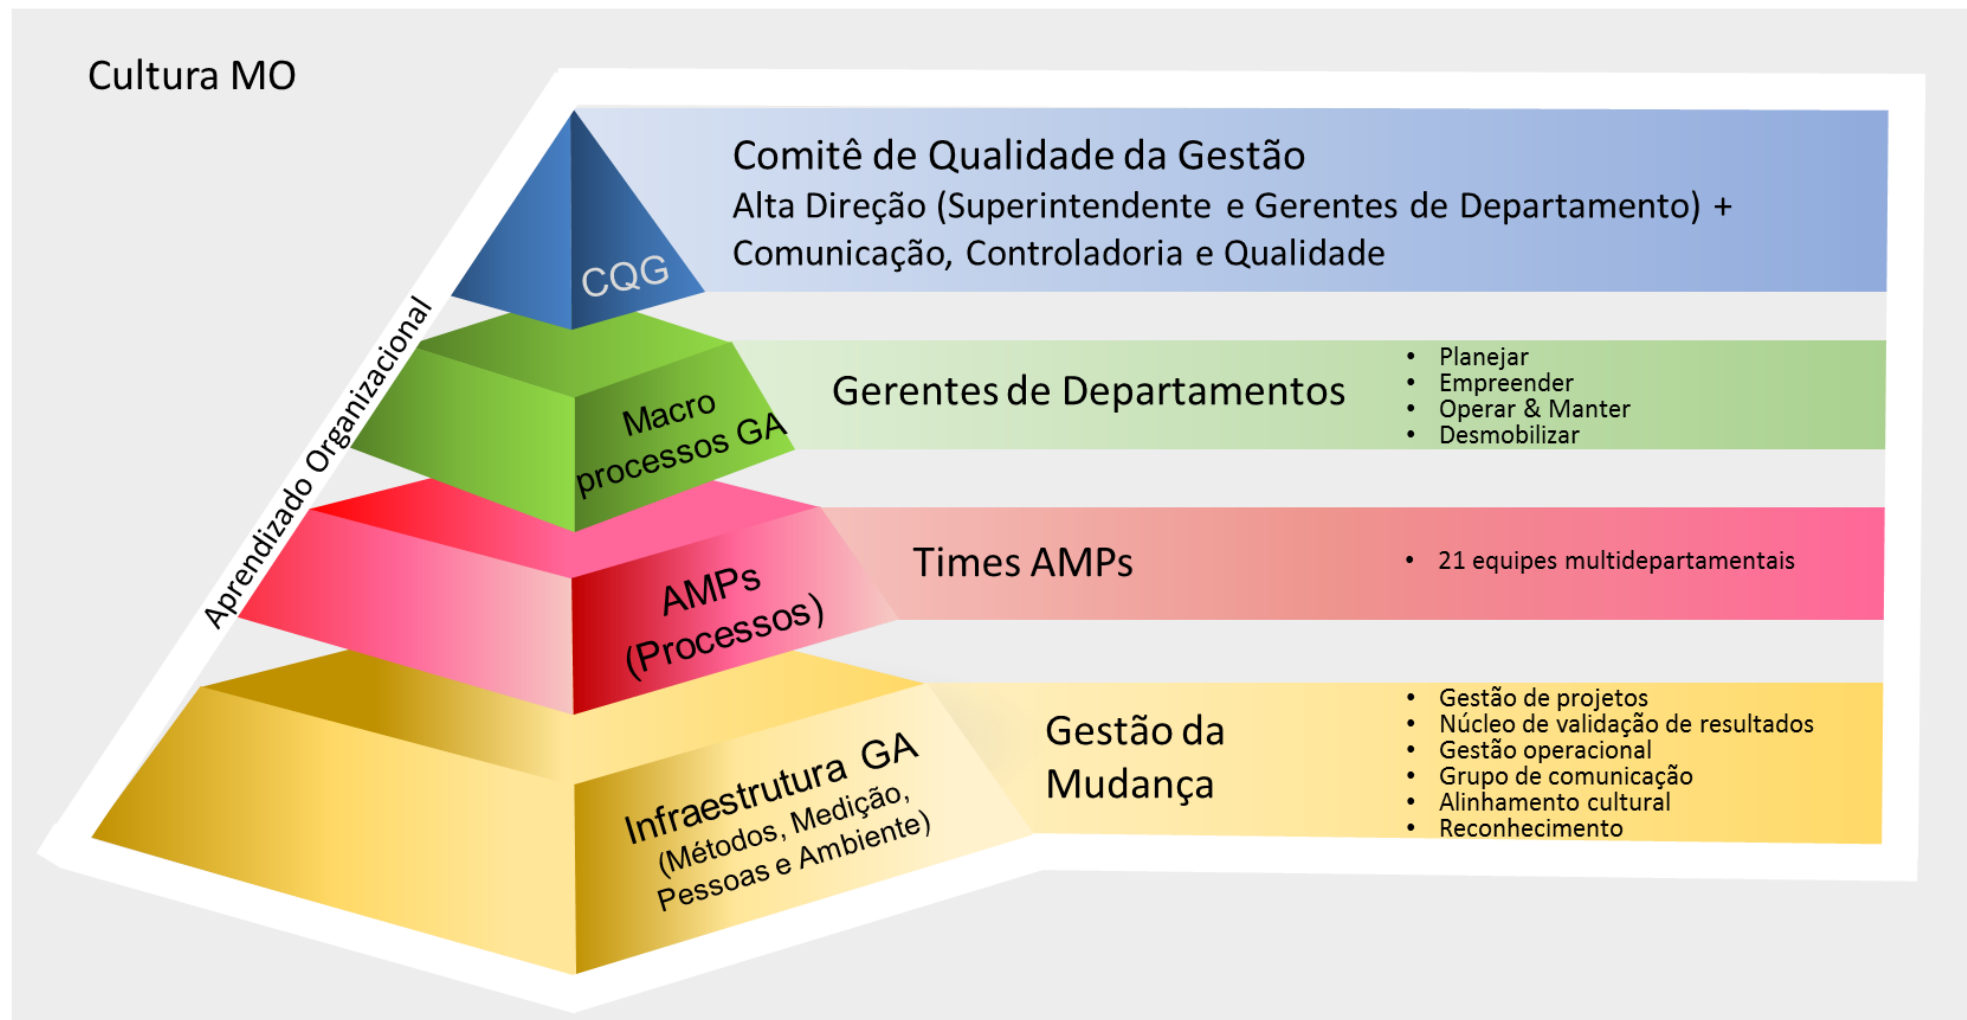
Cultura MO

Aprendizado Organizacional

CQG

Comitê de Qualidade da Gestão
Alta Direção (Superintendente e Gerentes de Departamento) + Comunicação, Controladoria e Qualidade

Macro processos GA

Gerentes de Departamentos

- Planejar
- Empreender
- Operar & Manter
- Desmobilizar

AMPs (Processos)

Times AMPs

- 21 equipes multidepartamentais

Infraestrutura GA (Métodos, Medição, Pessoas e Ambiente)

Gestão da Mudança

- Gestão de projetos
- Núcleo de validação de resultados
- Gestão operacional
- Grupo de comunicação
- Alinhamento cultural
- Reconhecimento